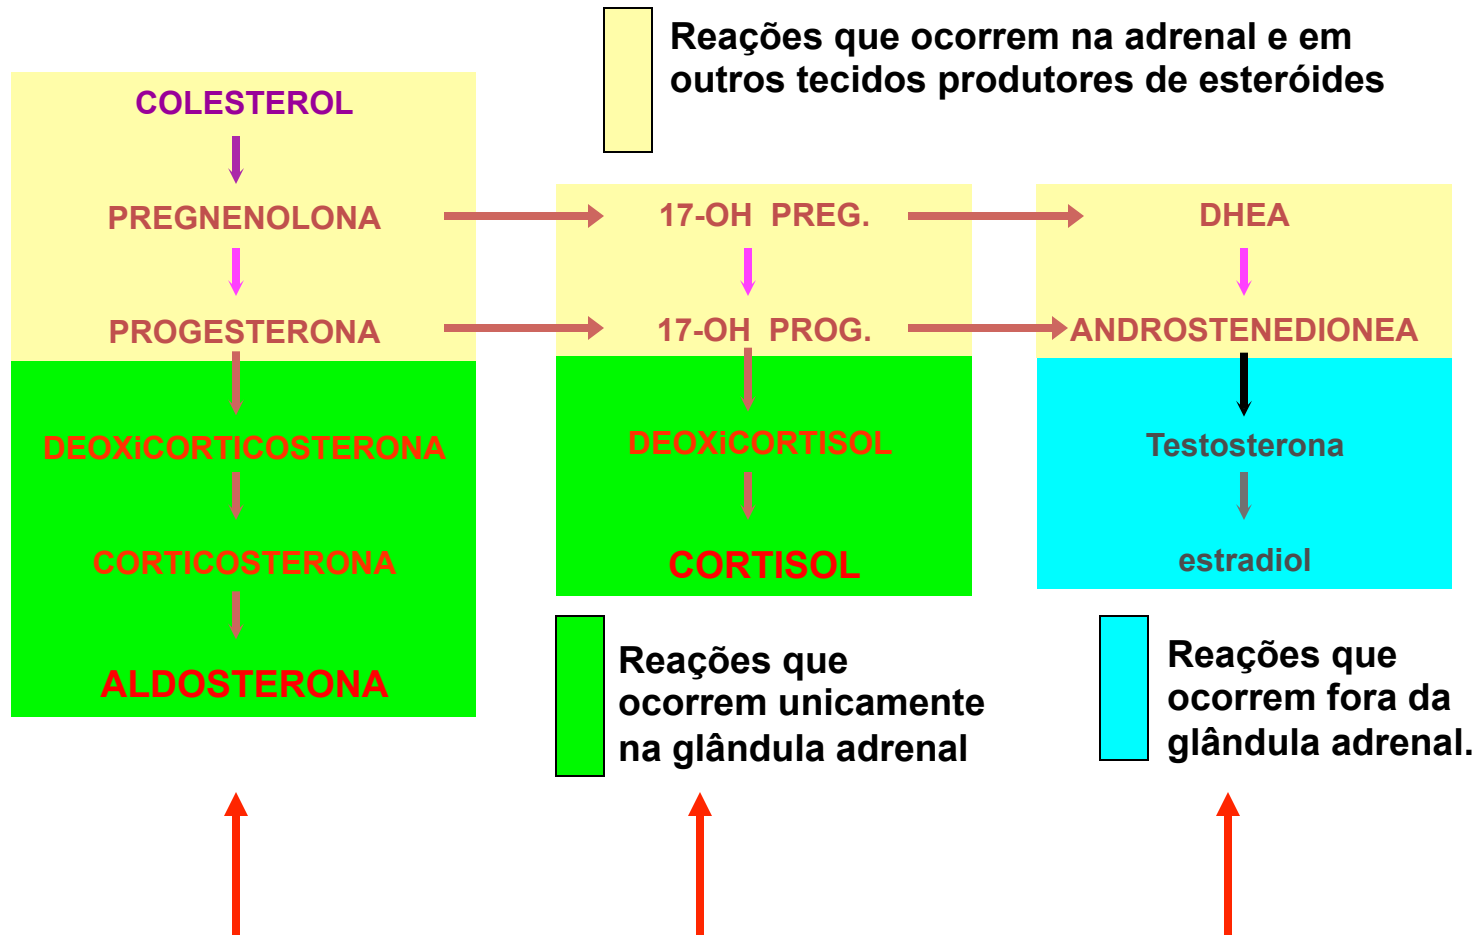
Reações que ocorrem na adrenal e em outros tecidos produtores de esteróides

COLESTEROL

PREGNENOLONA

PROGESTERONA

DEOXiCORTICOSTERONA

CORTICOSTERONA

ALDOSTERONA

17-OH PREG.

17-OH PROG.

DEOXiCORTISOL

CORTISOL

DHEA

ANDROSTENEDIONEA

Testosterona

estradiol

Reações que ocorrem unicamente na glândula adrenal

Reações que ocorrem fora da glândula adrenal.